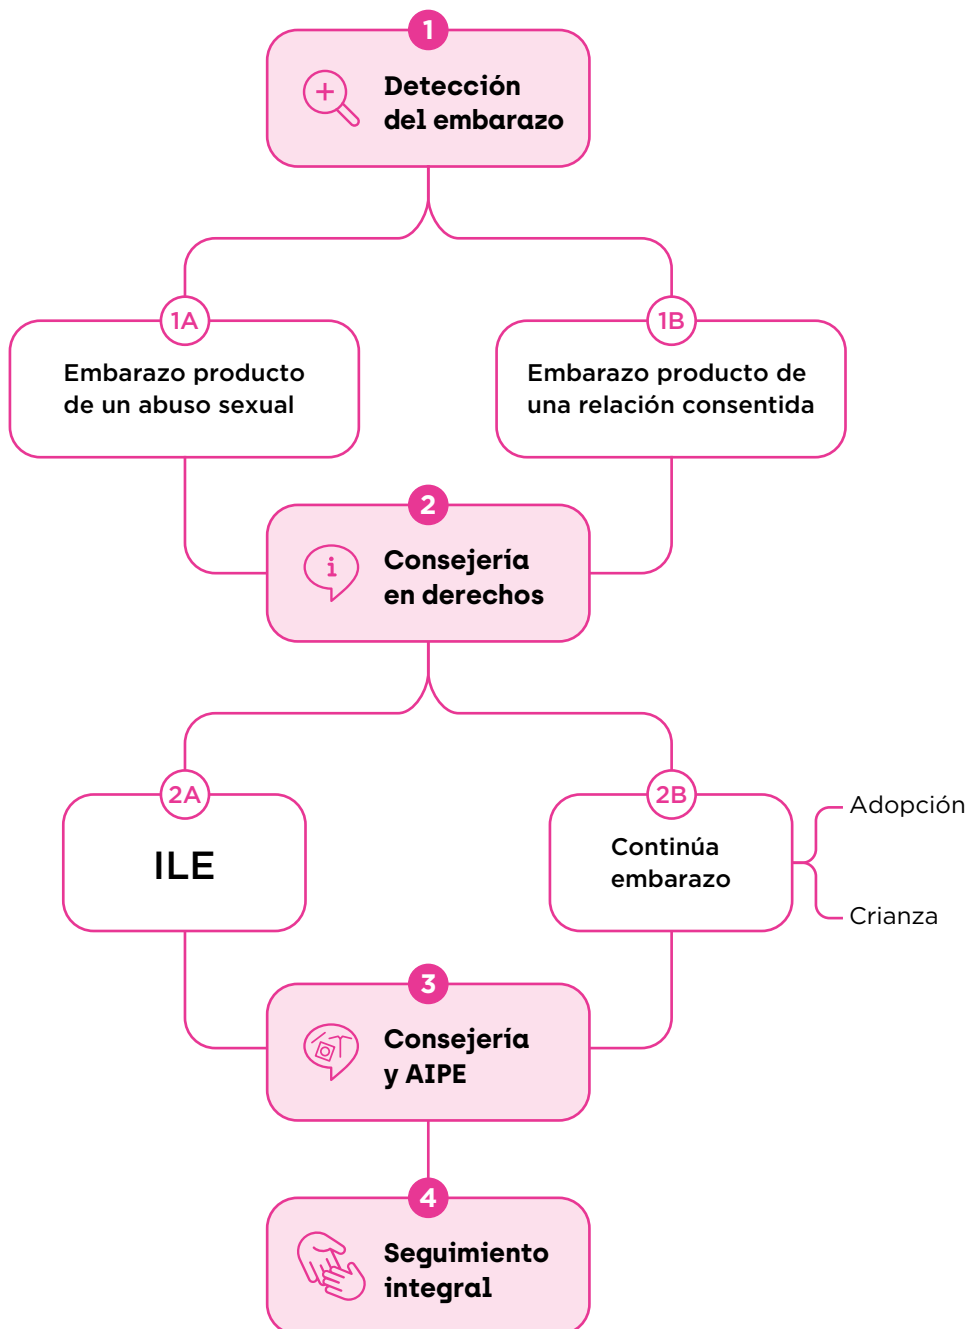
1

Detección del embarazo

1A

Embarazo producto de un abuso sexual

1B

Embarazo producto de una relación consentida

2

Consejería en derechos

2A

ILE

2B

Continúa embarazo

Adopción

Crianza

3

Consejería y AIPE

4

Seguimiento integral